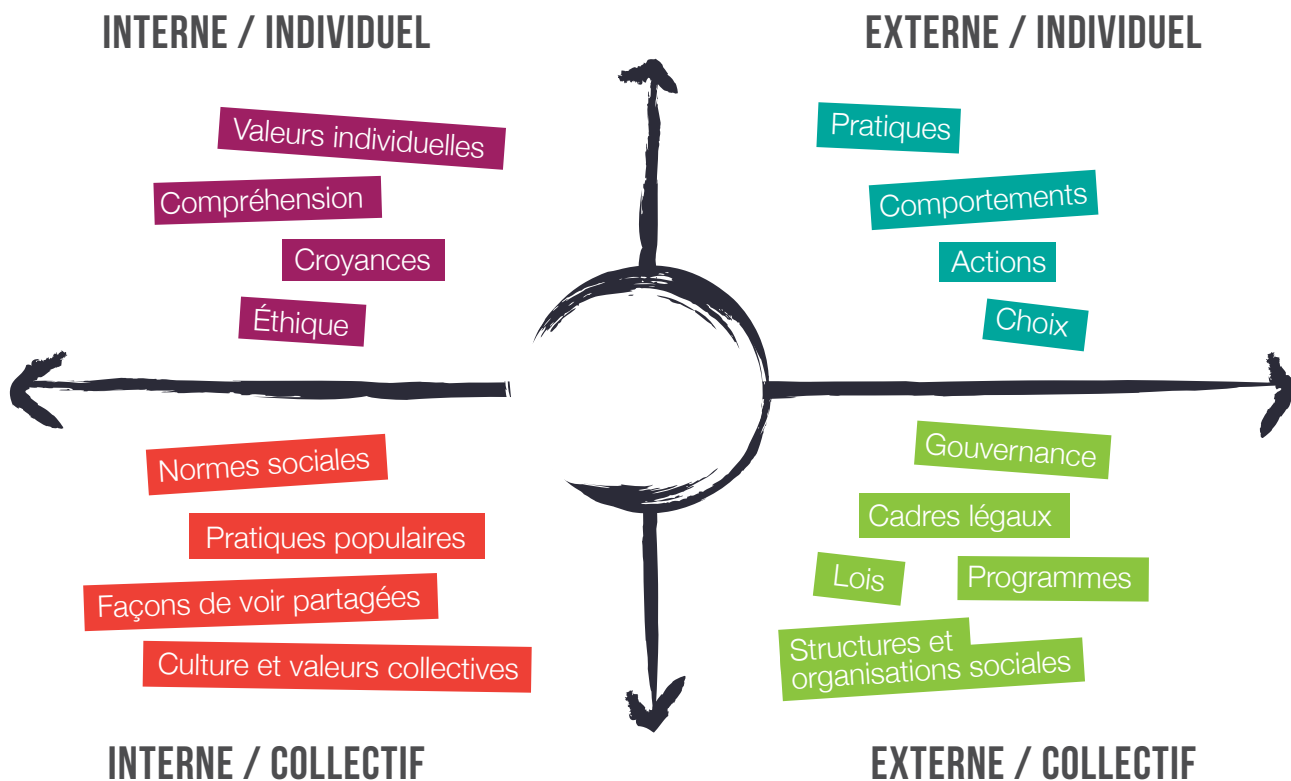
INTERNE / INDIVIDUEL

Valeurs individuelles

Compréhension

Croyances

Éthique

EXTERNE / INDIVIDUEL

Pratiques

Comportements

Actions

Choix

Normes sociales

Pratiques populaires

Façons de voir partagées

Culture et valeurs collectives

INTERNE / COLLECTIF

Gouvernance

Cadres légaux

Lois

Programmes

Structures et organisations sociales

EXTERNE / COLLECTIF